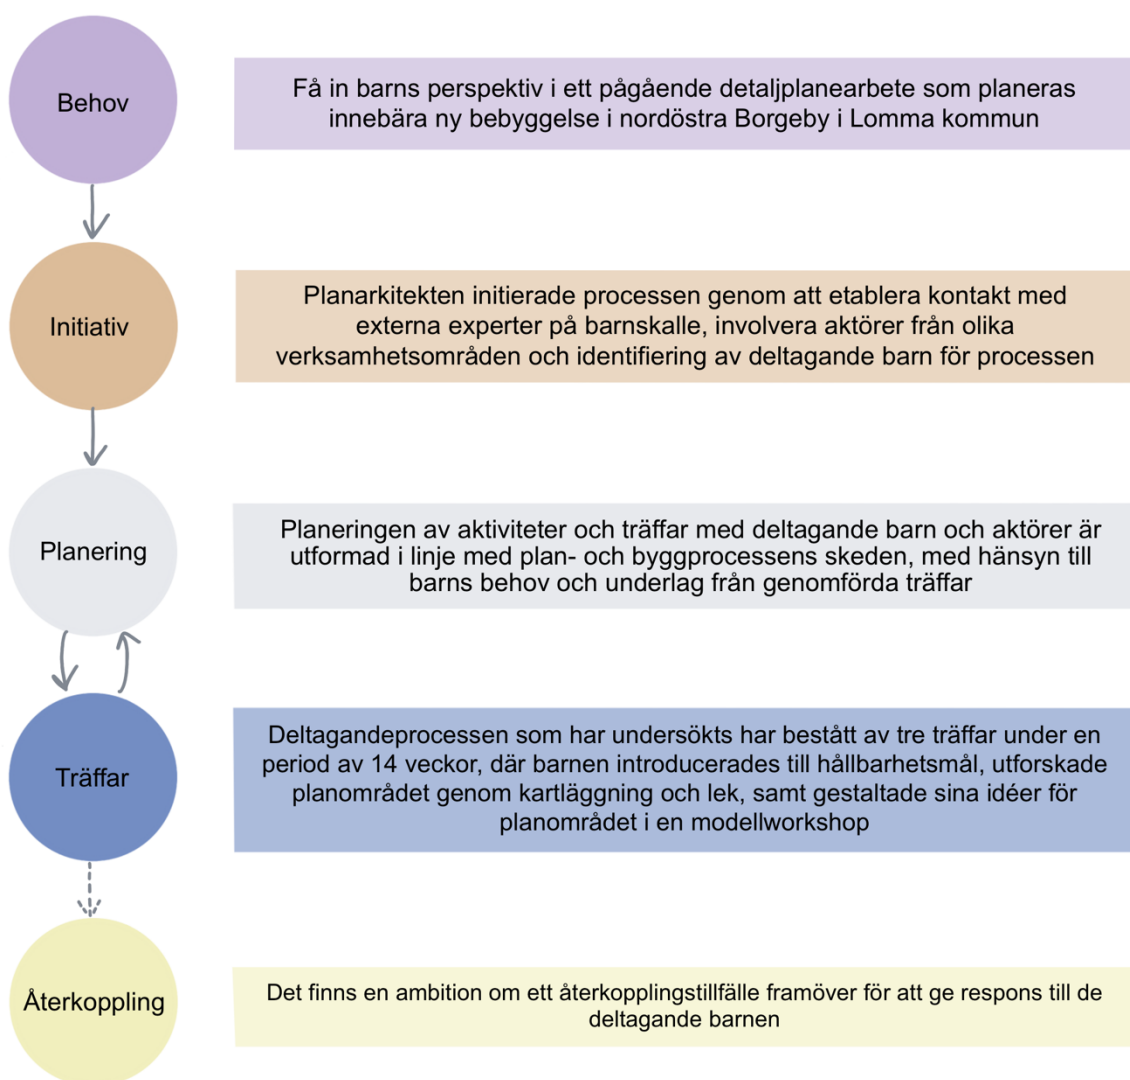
Behov

Få in barns perspektiv i ett pågående detaljplanearbete som planeras innebära ny bebyggelse i nordöstra Borgeby i Lomma kommun

Initiativ

Planarkitekten initierade processen genom att etablera kontakt med externa experter på barnskalle, involvera aktörer från olika verksamhetsområden och identifiering av deltagande barn för processen

Planering

Planeringen av aktiviteter och träffar med deltagande barn och aktörer är utformad i linje med plan- och byggprocessens skeden, med hänsyn till barns behov och underlag från genomförda träffar

Träffar

Deltagandeprocessen som har undersökts har bestått av tre träffar under en period av 14 veckor, där barnen introducerades till hållbarhetsmål, utforskade planområdet genom kartläggning och lek, samt gestaltade sina idéer för planområdet i en modellworkshop

Återkoppling

Det finns en ambition om ett återkopplingstillfälle framöver för att ge respons till de deltagande barnen